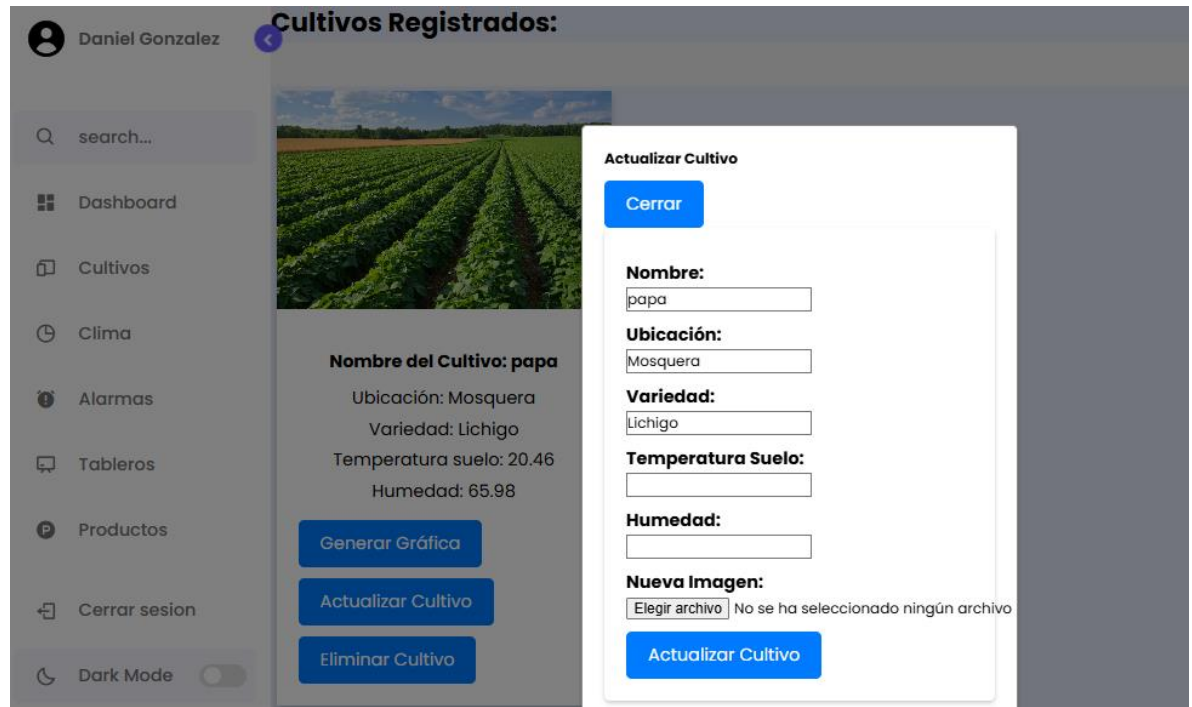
Daniel Gonzalez

search...

Dashboard

Cultivos

Clima

Alarmas

Tableros

Productos

Cerrar sesion

Dark Mode

Cultivos Registrados:

Nombre del Cultivo: papa

Ubicación: Mosquera

Variedad: Lichigo

Temperatura suelo: 20.46

Humedad: 65.98

Generar Gráfica

Actualizar Cultivo

Eliminar Cultivo

Actualizar Cultivo

Cerrar

Nombre:

papa

Ubicación:

Mosquera

Variedad:

Lichigo

Temperatura Suelo:

Humedad:

Nueva Imagen:

Elegir archivo No se ha seleccionado ningún archivo

Actualizar Cultivo